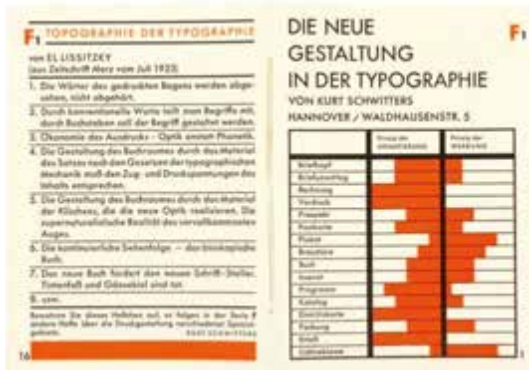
F1 TOPOGRAPHIE DER TYPOGRAPHIE

von EL LISSITZKY
(aus Zeitschrift Merz vom Juli 1923)

1. Die Wörter des gedruckten Bogens werden abgesehen, nicht abgehört.

2. Durch konventionelle Worte teilt man Begriffe mit, durch Buchstaben soll der Begriff gestaltet werden.

3. Ökonomie des Ausdrucks – Optik anstatt Phonetik.

4. Die Gestaltung des Buchraumes durch das Material des Satzes nach den Gesetzen der typographischen Mechanik muß den Zug- und Druckspannungen des Inhalts entsprechen.

5. Die Gestaltung des Buchraumes durch das Material der Klischees, die die neue Optik realisieren. Die supernaturalistische Realität des vervollkommneten Auges.

6. Die kontinuierliche Seitenfolge – das bioskopische Buch.

7. Das neue Buch fordert den neuen Schrift-Steller. Tintenfaß und Gänsekiel sind tot.

8. usw.

Beachten Sie dieses Heftchen gut, es folgen in der Serie F andere Hefte über die Druckgestaltung verschiedener Spezialgebiete. KURT SCHWITTERS

16

DIE NEUE GESTALTUNG IN DER TYPOGRAPHIE
VON KURT SCHWITTERS
HANNOVER / WALDHAUSENSTR. 5

F1

| | Prinzip der GESTALTUNG | Prinzip der WERBUNG |
|---|---|---|
| Briefkopf | | |
| Briefumschlag | | |
| Rechnung | | |
| Postkarte | | |
| Prospekt | | |
| Postkarte | | |
| Plakat | | |
| Broschüre | | |
| Buch | | |
| Inserat | | |
| Programm | | |
| Katalog | | |
| Drucksache | | |
| Packung | | |
| Email | | |
| Lichtreklame | | |

1